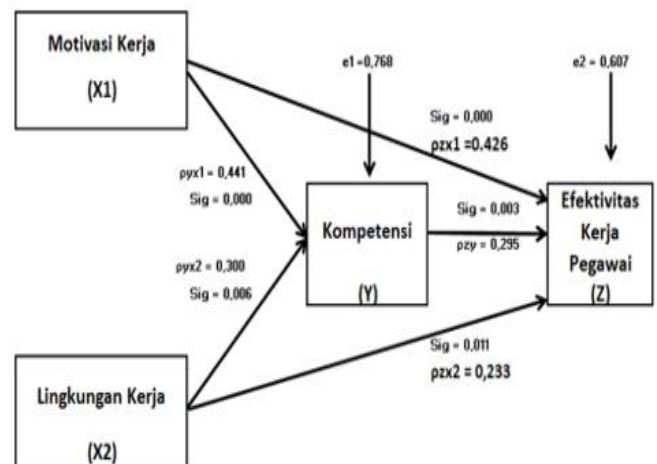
Motivasi Kerja

(X1)

e1 = 0,768

e2 = 0,607

Sig = 0,000

ρzx1 = 0.426

ρyx1 = 0,441

Sig = 0,000

Kompetensi

(Y)

Sig = 0,003

ρzy = 0,295

Efektivitas Kerja Pegawai

(Z)

ρyx2 = 0,300

Sig = 0,006

Sig = 0,011

ρzx2 = 0,233

Lingkungan Kerja

(X2)